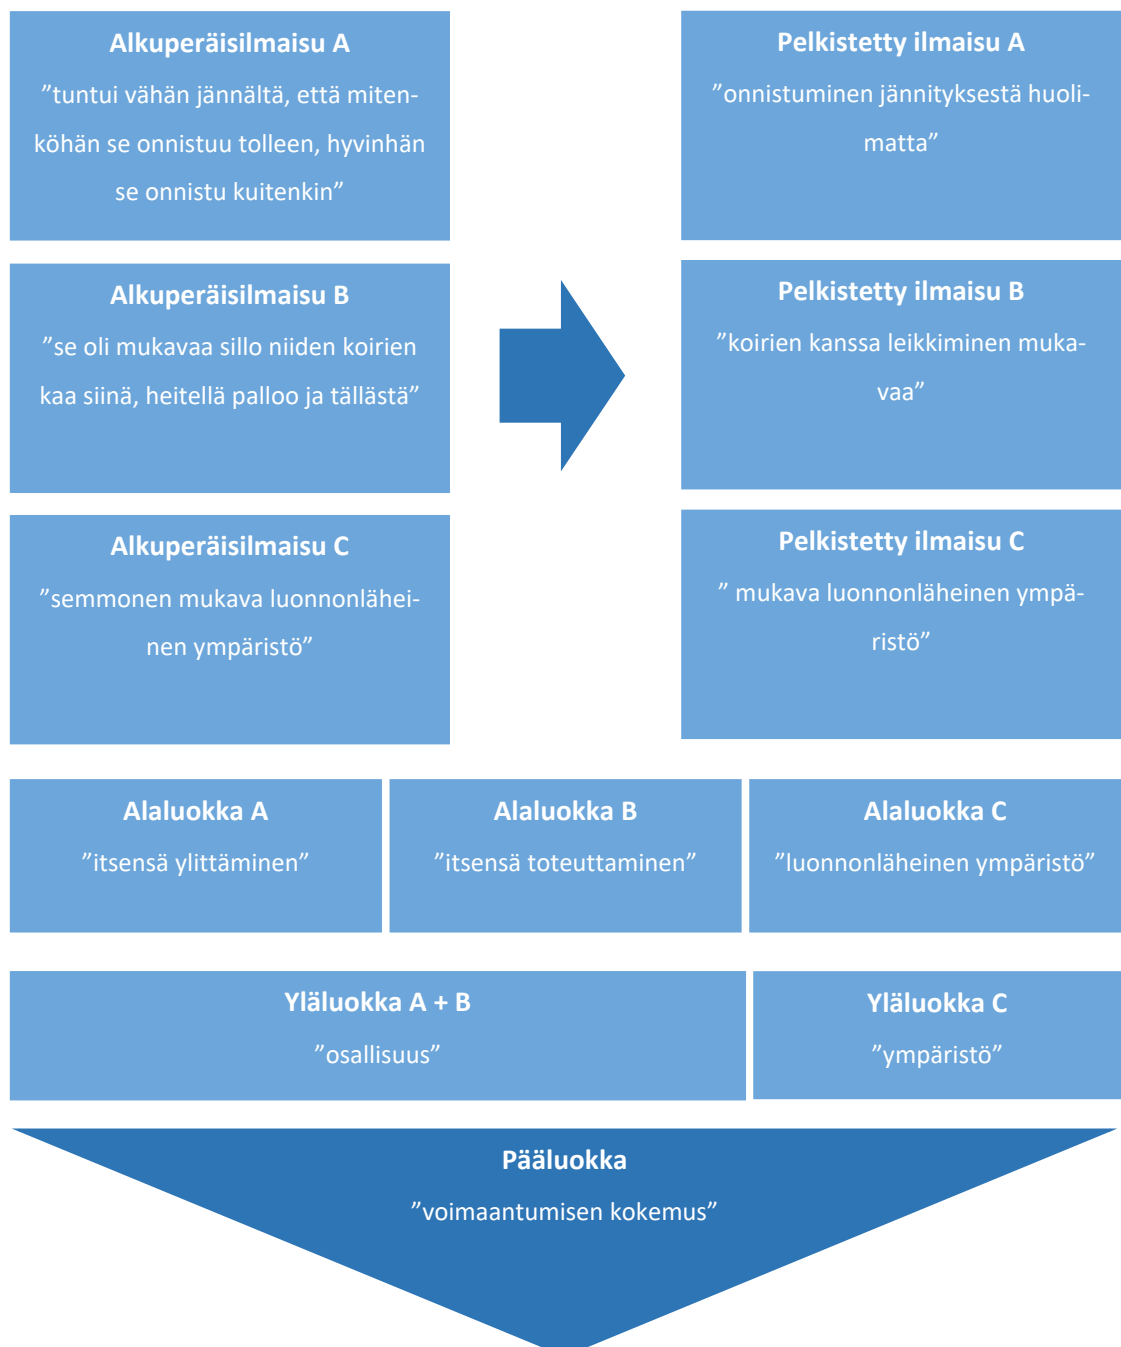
Alkuperäisilmaisu A
”tuntui vähän jännältä, että mitenköhän se onnistuu tolleen, hyvinhän se onnistu kuitenkin”

Alkuperäisilmaisu B
”se oli mukavaa sillo niiden koirien kaa siinä, heitellä palloo ja tällästä”

Alkuperäisilmaisu C
”semmonen mukava luonnonläheinen ympäristö”

Pelkistetty ilmaisu A
”onnistuminen jännityksestä huolimatta”

Pelkistetty ilmaisu B
”koirien kanssa leikkiminen mukavaa”

Pelkistetty ilmaisu C
” mukava luonnonläheinen ympäristö”

Alaluokka A
”itsensä ylittäminen”

Alaluokka B
”itsensä toteuttaminen”

Alaluokka C
”luonnonläheinen ympäristö”

Yläluokka A + B
”osallisuus”

Yläluokka C
”ympäristö”

Pääluokka
”voimaantumisen kokemus”